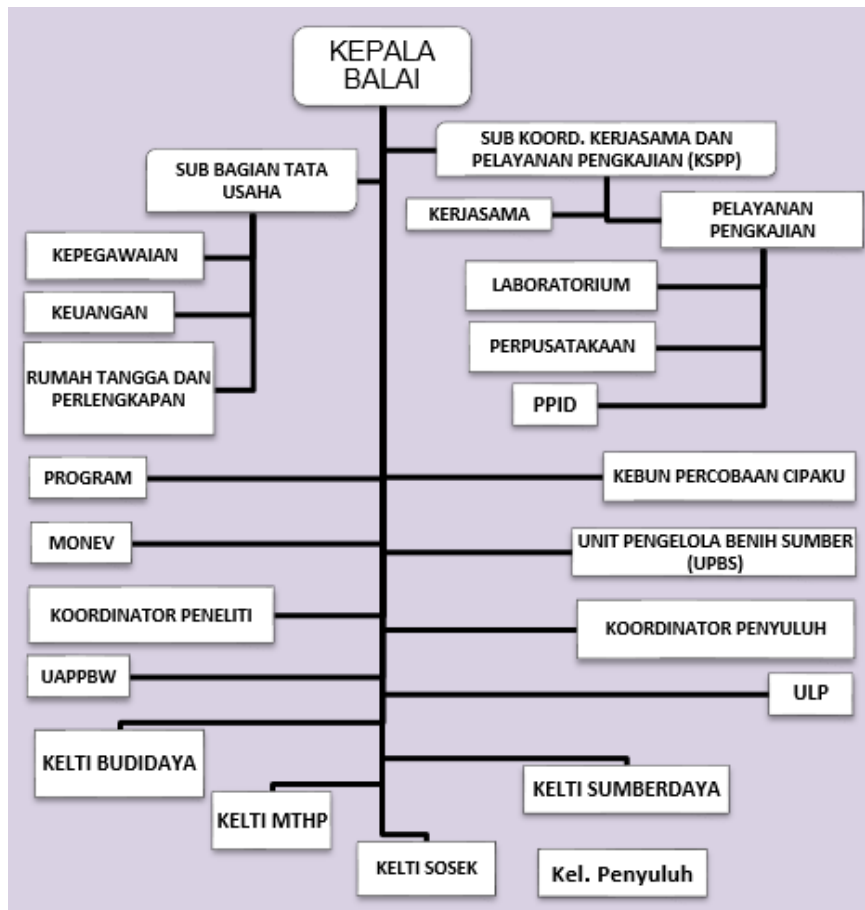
KEPALA BALAI

SUB KOORD. KERJASAMA DAN PELAYANAN PENGKAJIAN (KSPP)

SUB BAGIAN TATA USAHA

KERJASAMA

PELAYANAN PENGKAJIAN

KEPEGAWAIAN

LABORATORIUM

KEUANGAN

PERPUSATAKAAN

RUMAH TANGGA DAN PERLENGKAPAN

PPID

PROGRAM

KEBUN PERCOBAAN CIPAKU

MONEV

UNIT PENGELOLA BENIH SUMBER (UPBS)

KOORDINATOR PENELITI

KOORDINATOR PENYULUH

UAPPBW

ULP

KELTI BUDIDAYA

KELTI SUMBERDAYA

KELTI MTHP

KELTI SOSEK

Kel. Penyuluh